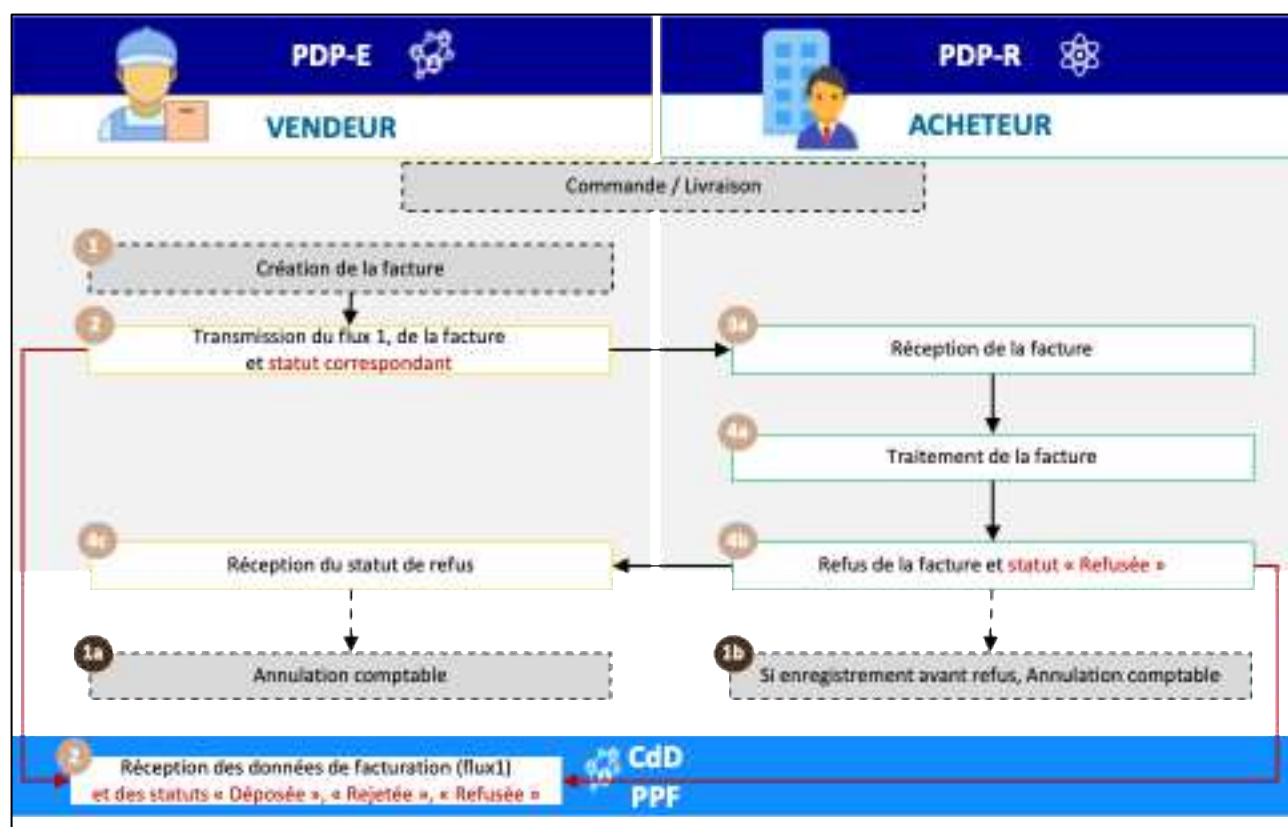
PDP-E

VENDEUR

PDP-R

ACHETEUR

Commande / Livraison

1 Création de la facture

2 Transmission du flux 1, de la facture et statut correspondant

3a Réception de la facture

4a Traitement de la facture

4c Réception du statut de refus

4b Refus de la facture et statut « Refusée »

1a Annulation comptable

1b Si enregistrement avant refus, Annulation comptable

2 Réception des données de facturation (flux1) et des statuts « Déposée », « Rejetée », « Refusée »

CdD

PPF